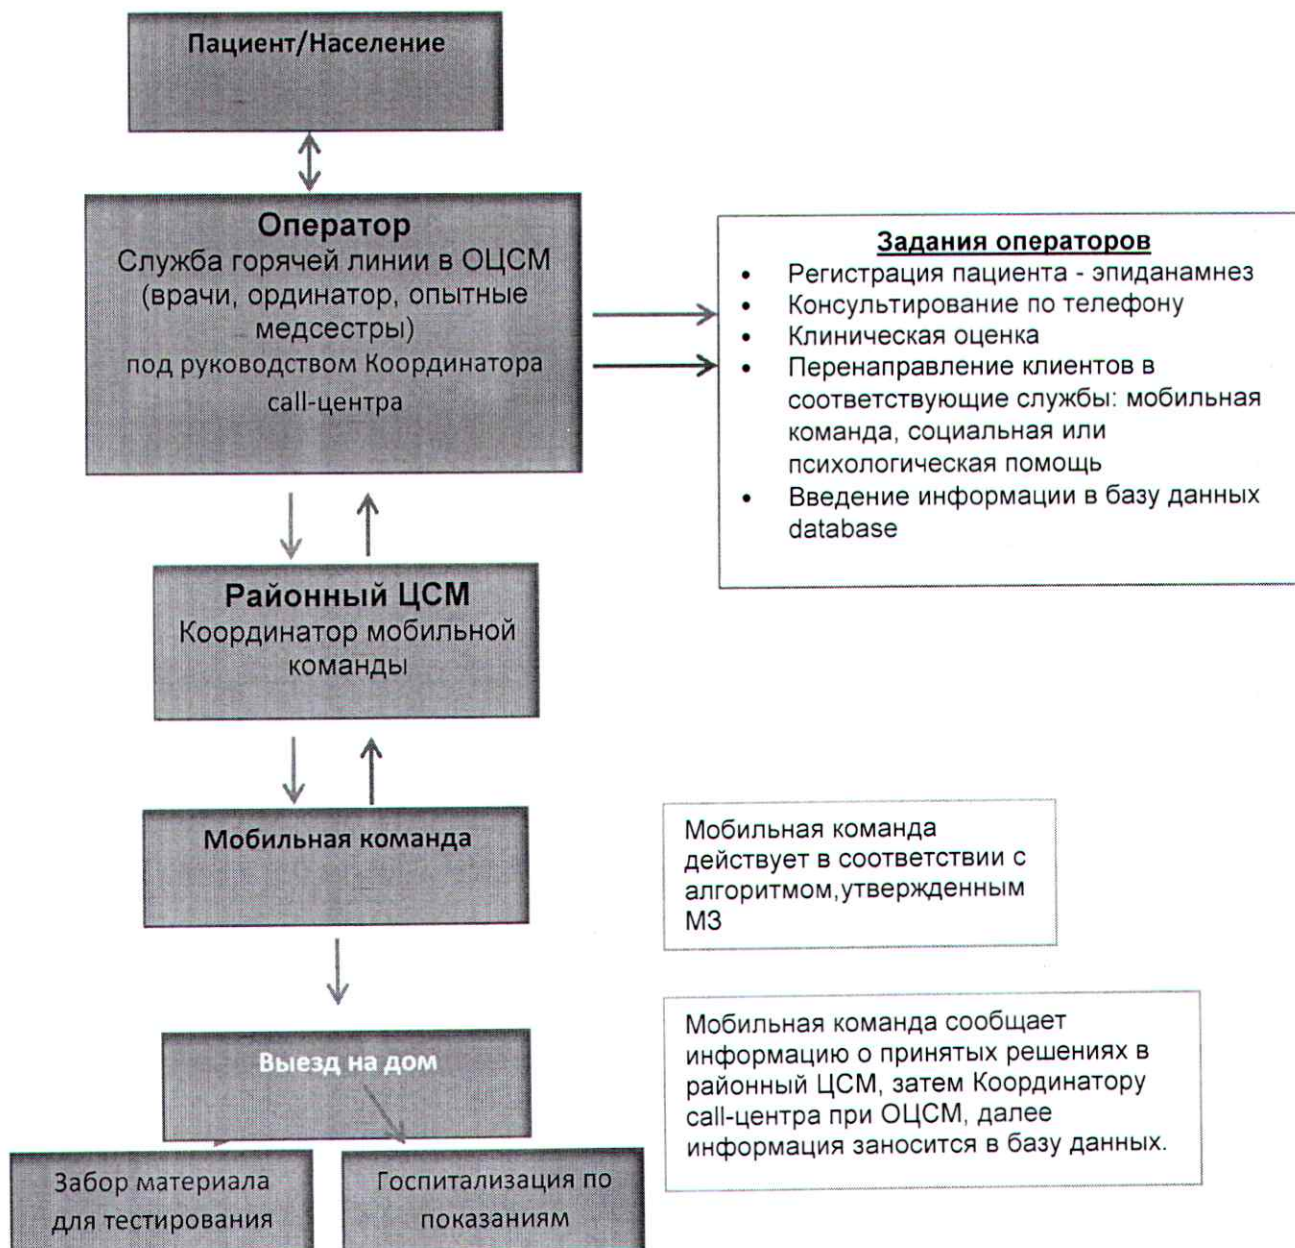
Пациент/Население

Оператор
Служба горячей линии в ОЦСМ (врачи, ординатор, опытные медсестры)
под руководством Координатора call-центра

Задания операторов
• Регистрация пациента - эпиданамнез
• Консультирование по телефону
• Клиническая оценка
• Перенаправление клиентов в соответствующие службы: мобильная команда, социальная или психологическая помощь
• Введение информации в базу данных database

Районный ЦСМ
Координатор мобильной команды

Мобильная команда

Мобильная команда действует в соответствии с алгоритмом,утвержденным МЗ

Выезд на дом

Мобильная команда сообщает информацию о принятых решениях в районный ЦСМ, затем Координатору call-центра при ОЦСМ, далее информация заносится в базу данных.

Забор материала для тестирования

Госпитализация по показаниям